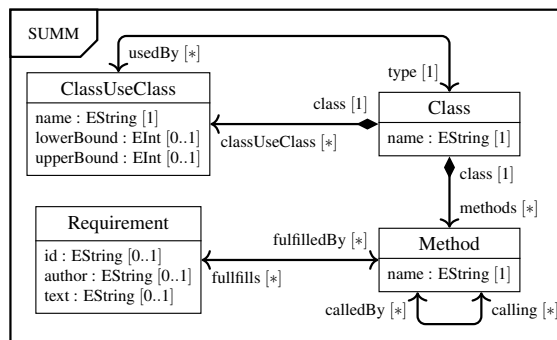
SUMM

usedBy [∗]

type [1]

ClassUseClass

name : EString [1]
lowerBound : EInt [0..1]
upperBound : EInt [0..1]

class [1]

classUseClass [∗]

Class

name : EString [1]

class [1]

methods [∗]

Requirement

id : EString [0..1]
author : EString [0..1]
text : EString [0..1]

fulfilledBy [∗]

fullfills [∗]

Method

name : EString [1]

calledBy [∗]

calling [∗]